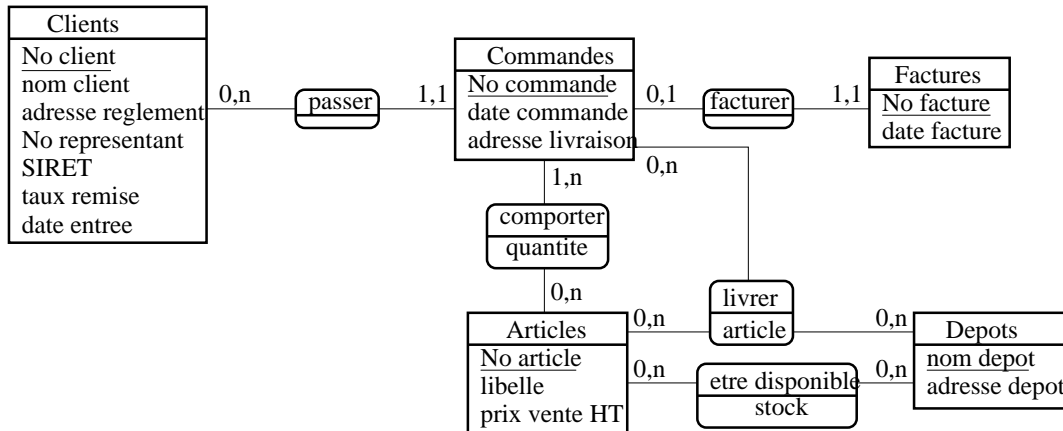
Clients
No client
nom client
adresse reglement
No representant
SIRET
taux remise
date entree

0,n
passer
1,1

Commandes
No commande
date commande
adresse livraison

0,1
facturer
1,1

Factures
No facture
date facture

0,n
1,n
comporter
quantite
0,n

livrer
article
0,n
0,n

Articles
No article
libelle
prix vente HT

0,n
etre disponible
stock
0,n

Depots
nom depot
adresse depot